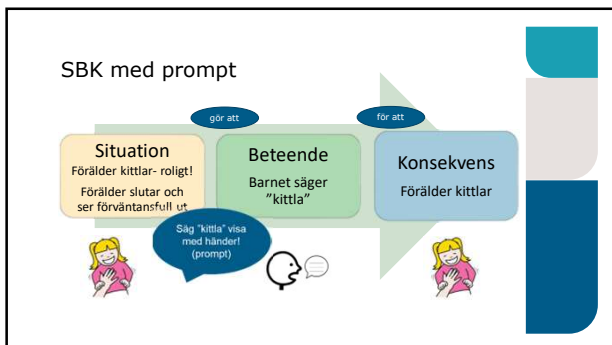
SBK med prompt

gör att

för att

Situation
Förälder kittlar- roligt!
Förälder slutar och ser förväntansfull ut

Beteende
Barnet säger "kittla"

Konsekvens
Förälder kittlar

Säg "kittla" visa med händer! (prompt)